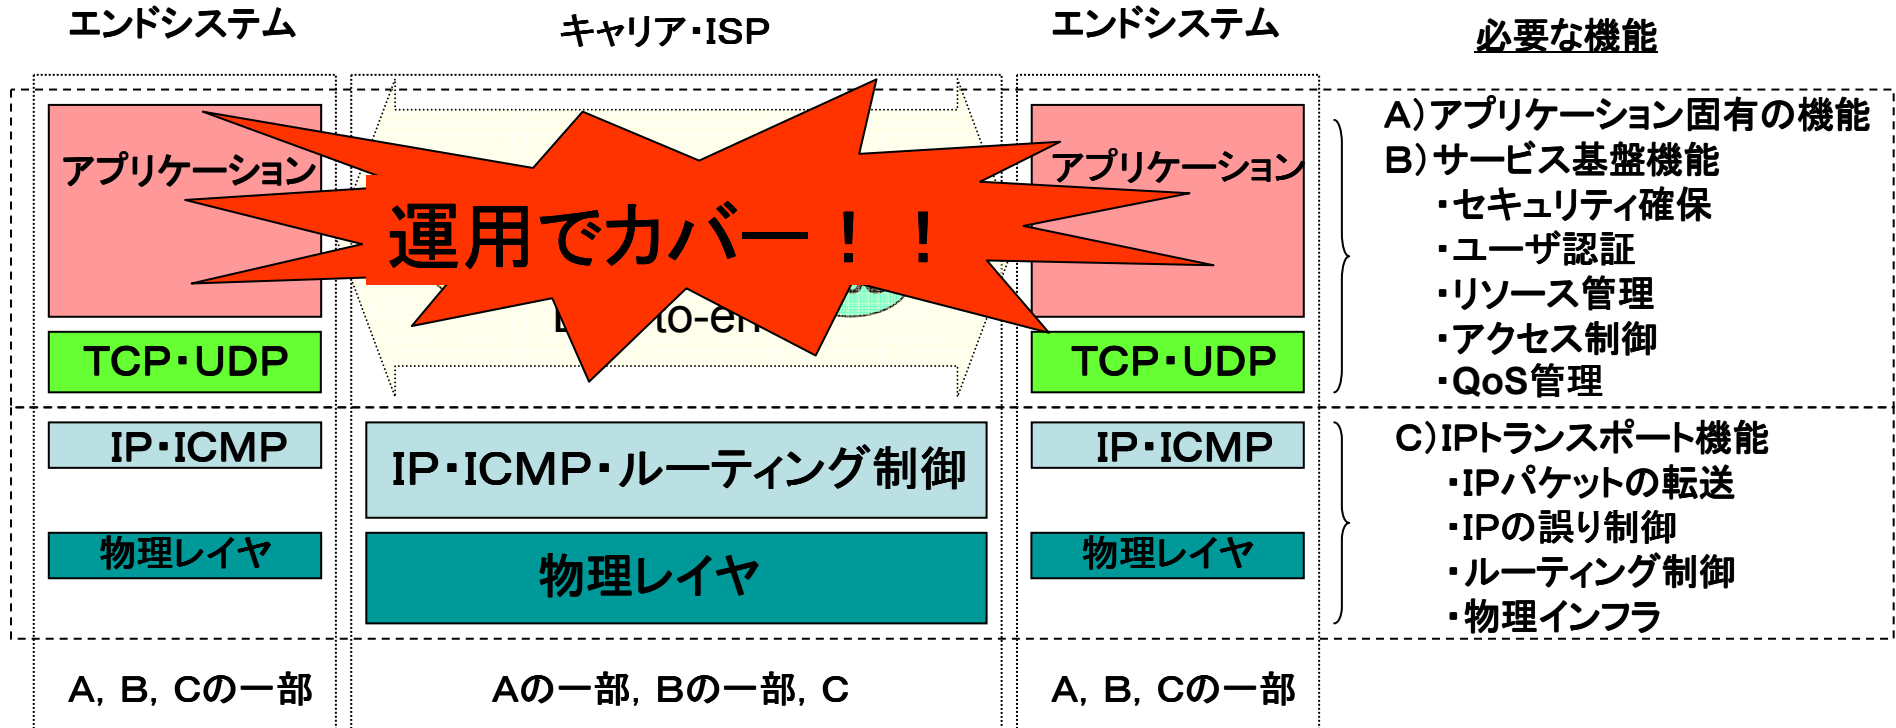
エンドシステム

キャリア・ISP

エンドシステム

必要な機能

アプリケーション

運用でカバー！！

to-en

アプリケーション

TCP・UDP

TCP・UDP

A）アプリケーション固有の機能
B）サービス基盤機能
・セキュリティ確保
・ユーザ認証
・リソース管理
・アクセス制御
・QoS管理

IP・ICMP

IP・ICMP・ルーティング制御

IP・ICMP

C）IPトランスポート機能
・IPパケットの転送
・IPの誤り制御
・ルーティング制御
・物理インフラ

物理レイヤ

物理レイヤ

物理レイヤ

A，B，Cの一部

Aの一部，Bの一部，C

A，B，Cの一部